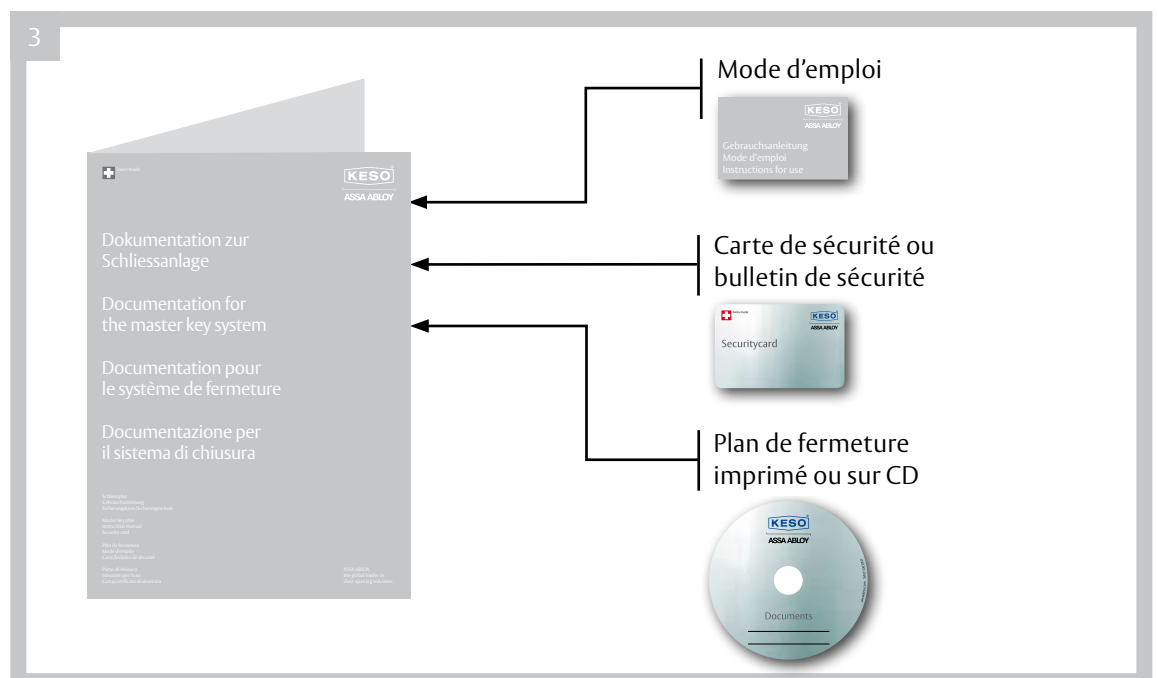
3

Mode d'emploi

KESO
ASSA ABLOY
Gebrauchsanleitung
Mode d'emploi
Instructions for use

KESO
ASSA ABLOY

Dokumentation zur Schliessanlage

Documentation for the master key system

Documentation pour le système de fermeture

Documentazione per il sistema di chiusura

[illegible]

Carte de sécurité ou bulletin de sécurité

KESO
ASSA ABLOY
Securitycard

Plan de fermeture imprimé ou sur CD

KESO
ASSA ABLOY
Documents